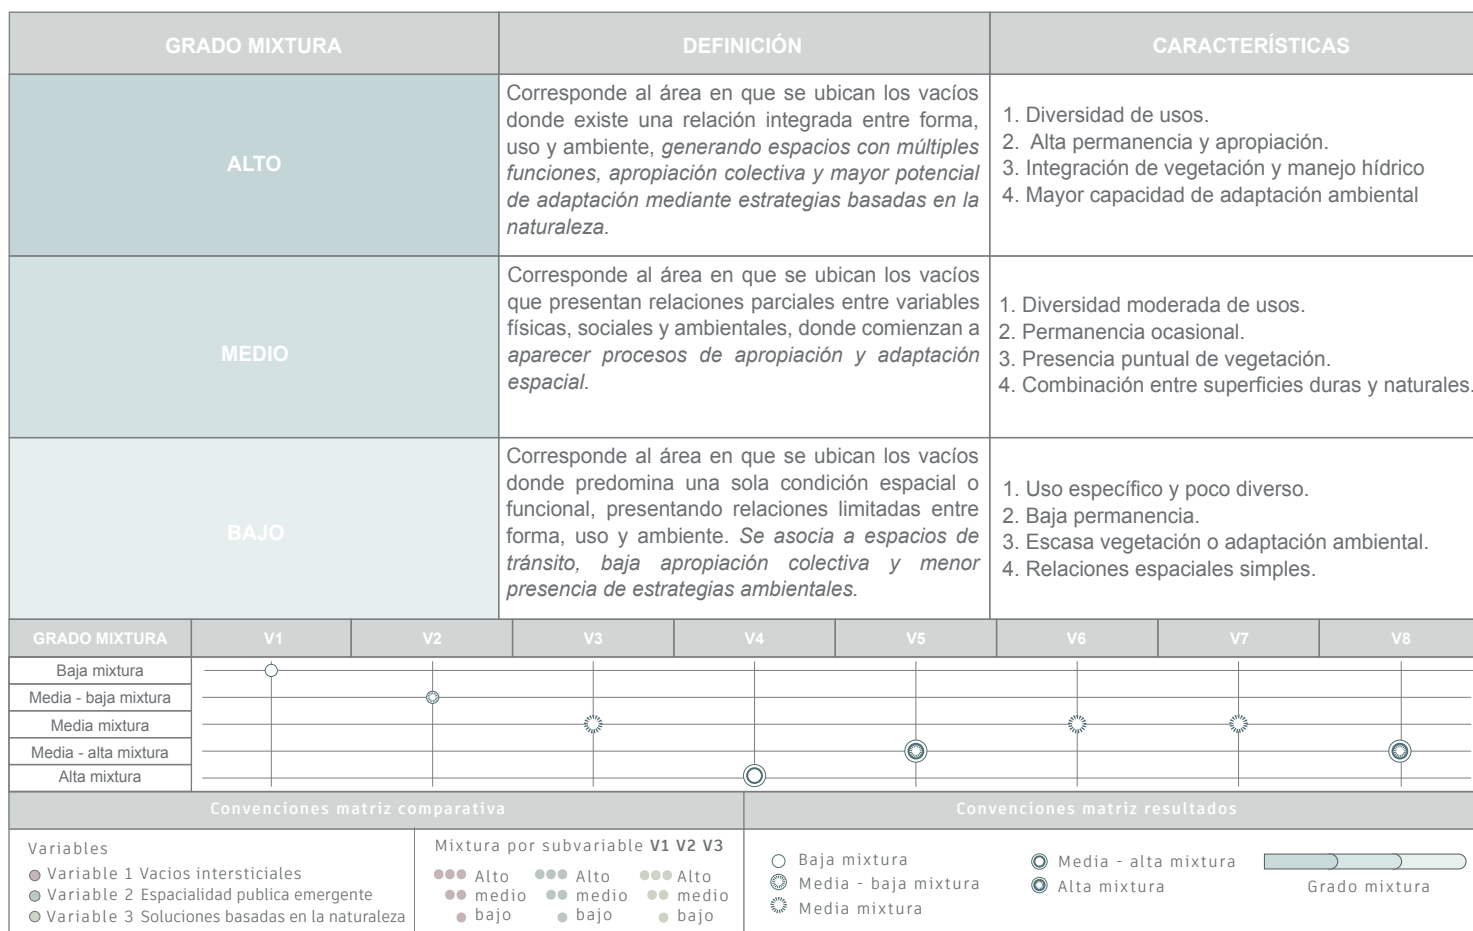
| GRADO MIXTURA | DEFINICIÓN | CARACTERÍSTICAS |
|---|---|---|
| ALTO | Corresponde al área en que se ubican los vacíos donde existe una relación integrada entre forma, uso y ambiente, *generando espacios con múltiples funciones, apropiación colectiva y mayor potencial de adaptación mediante estrategias basadas en la naturaleza.* | 1. Diversidad de usos. 2. Alta permanencia y apropiación. 3. Integración de vegetación y manejo hídrico 4. Mayor capacidad de adaptación ambiental |
| MEDIO | Corresponde al área en que se ubican los vacíos que presentan relaciones parciales entre variables físicas, sociales y ambientales, donde comienzan a *aparecer procesos de apropiación y adaptación espacial.* | 1. Diversidad moderada de usos. 2. Permanencia ocasional. 3. Presencia puntual de vegetación. 4. Combinación entre superficies duras y naturales. |
| BAJO | Corresponde al área en que se ubican los vacíos donde predomina una sola condición espacial o funcional, presentando relaciones limitadas entre forma, uso y ambiente. *Se asocia a espacios de tránsito, baja apropiación colectiva y menor presencia de estrategias ambientales.* | 1. Uso específico y poco diverso. 2. Baja permanencia. 3. Escasa vegetación o adaptación ambiental. 4. Relaciones espaciales simples. |

| GRADO MIXTURA | V1 | V2 | V3 | V4 | V5 | V6 | V7 | V8 |
|---|---|---|---|---|---|---|---|---|
| Baja mixtura | | | | | | | | |
| Media - baja mixtura | | | | | | | | |
| Media mixtura | | | | | | | | |
| Media - alta mixtura | | | | | | | | |
| Alta mixtura | | | | | | | | |

Convenciones matriz comparativa

Variables
Variable 1 Vacios intersticiales
Variable 2 Espacialidad publica emergente
Variable 3 Soluciones basadas en la naturaleza

Mixtura por subvariable V1 V2 V3
Alto medio bajo
Alto medio bajo
Alto medio bajo

Convenciones matriz resultados

Baja mixtura
Media - baja mixtura
Media mixtura
Media - alta mixtura
Alta mixtura
Grado mixtura